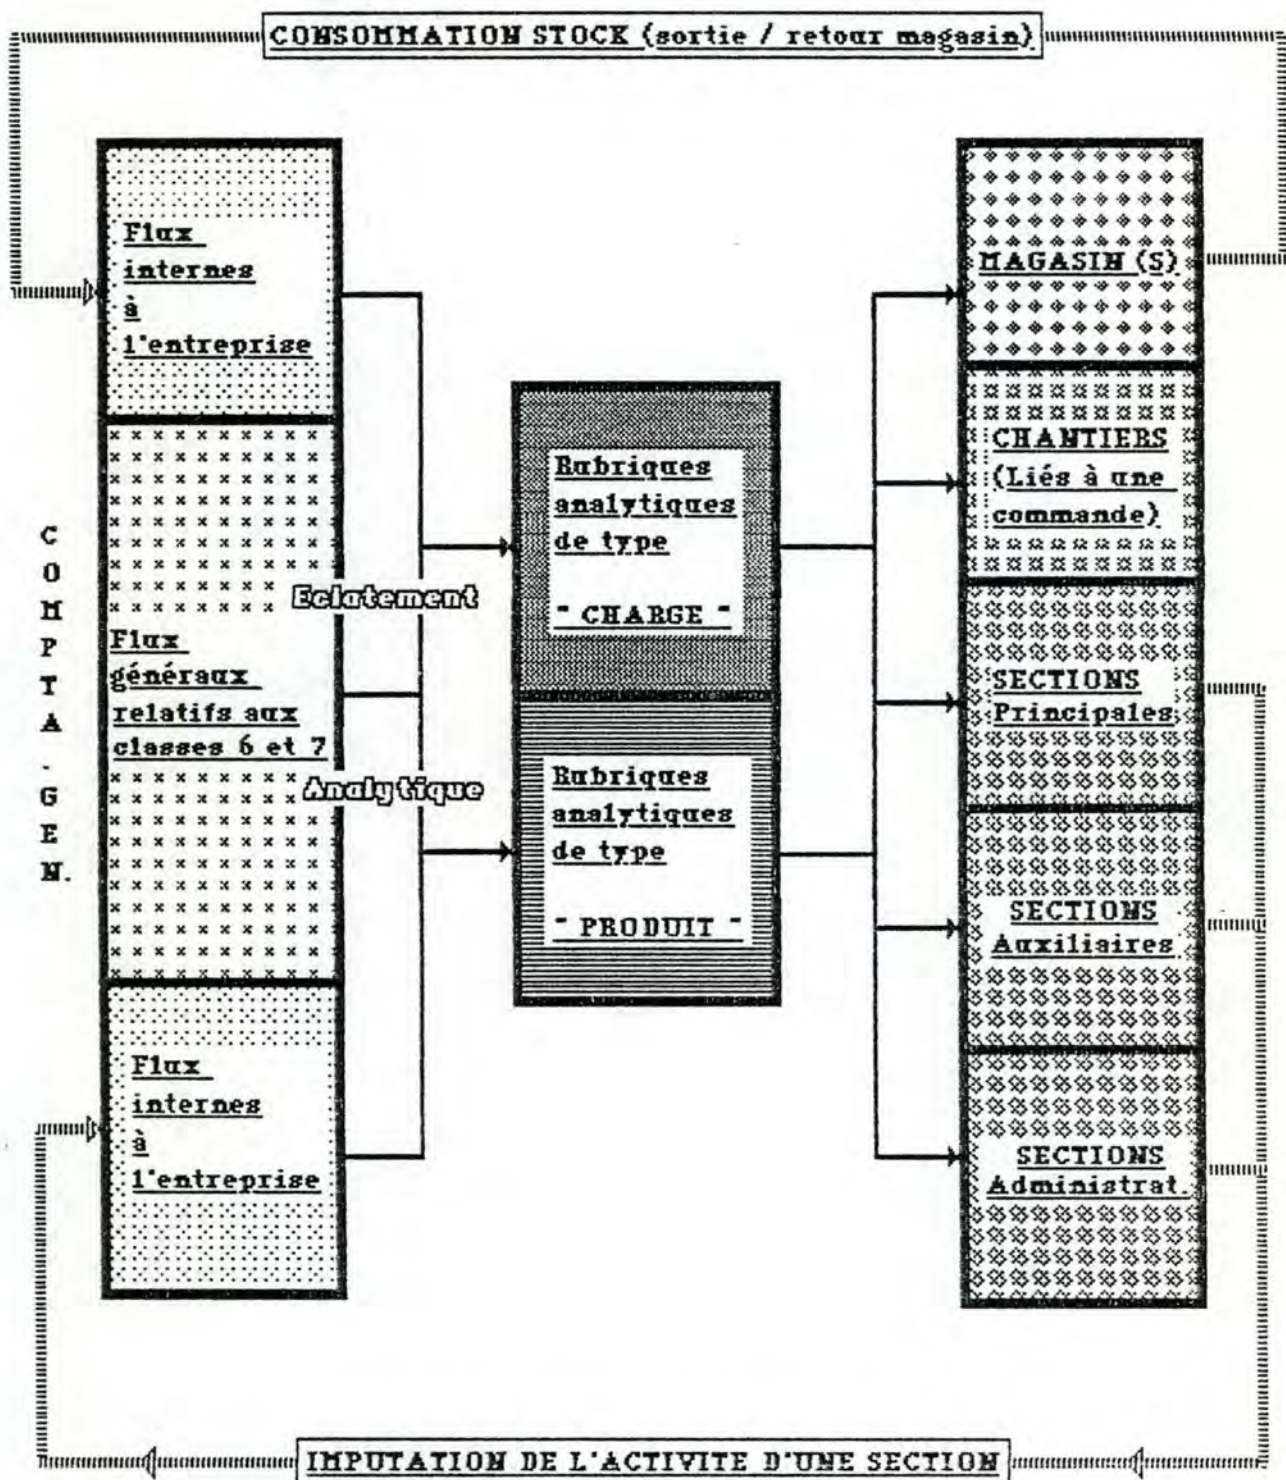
CONSOMMATION STOCK (sortie / retour magasin)

Flux internes à l'entreprise

Flux généraux relatifs aux classes 6 et 7

Flux internes à l'entreprise

C O M P T A . G E N.

Eclatement

Analytique

Rubriques analytiques de type

- CHARGE -

Rubriques analytiques de type

- PRODUIT -

MAGASIN (S)

CHANTIERS (Liés à une commande)

SECTIONS Principales

SECTIONS Auxiliaires

SECTIONS Administrat.

IMPUTATION DE L'ACTIVITE D'UNE SECTION